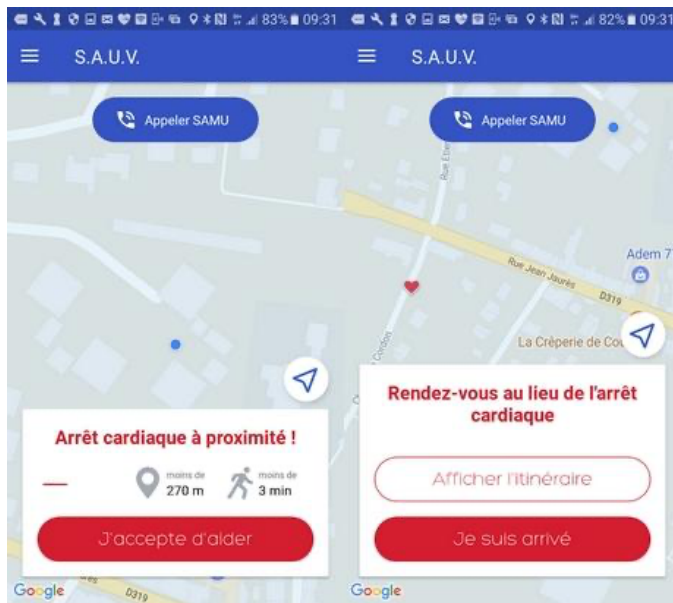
83% 09:31

S.A.U.V.

Appeler SAMU

Arrêt cardiaque à proximité !

moins de
270 m

moins de
3 min

J'accepte d'aider

Google

D319

82% 09:31

S.A.U.V.

Appeler SAMU

Rue Er

Adem 7

Rue Jean Jaurès

D319

La Crêperie de Co

Rendez-vous au lieu de l'arrêt cardiaque

Afficher l'itinéraire

Je suis arrivé

Google